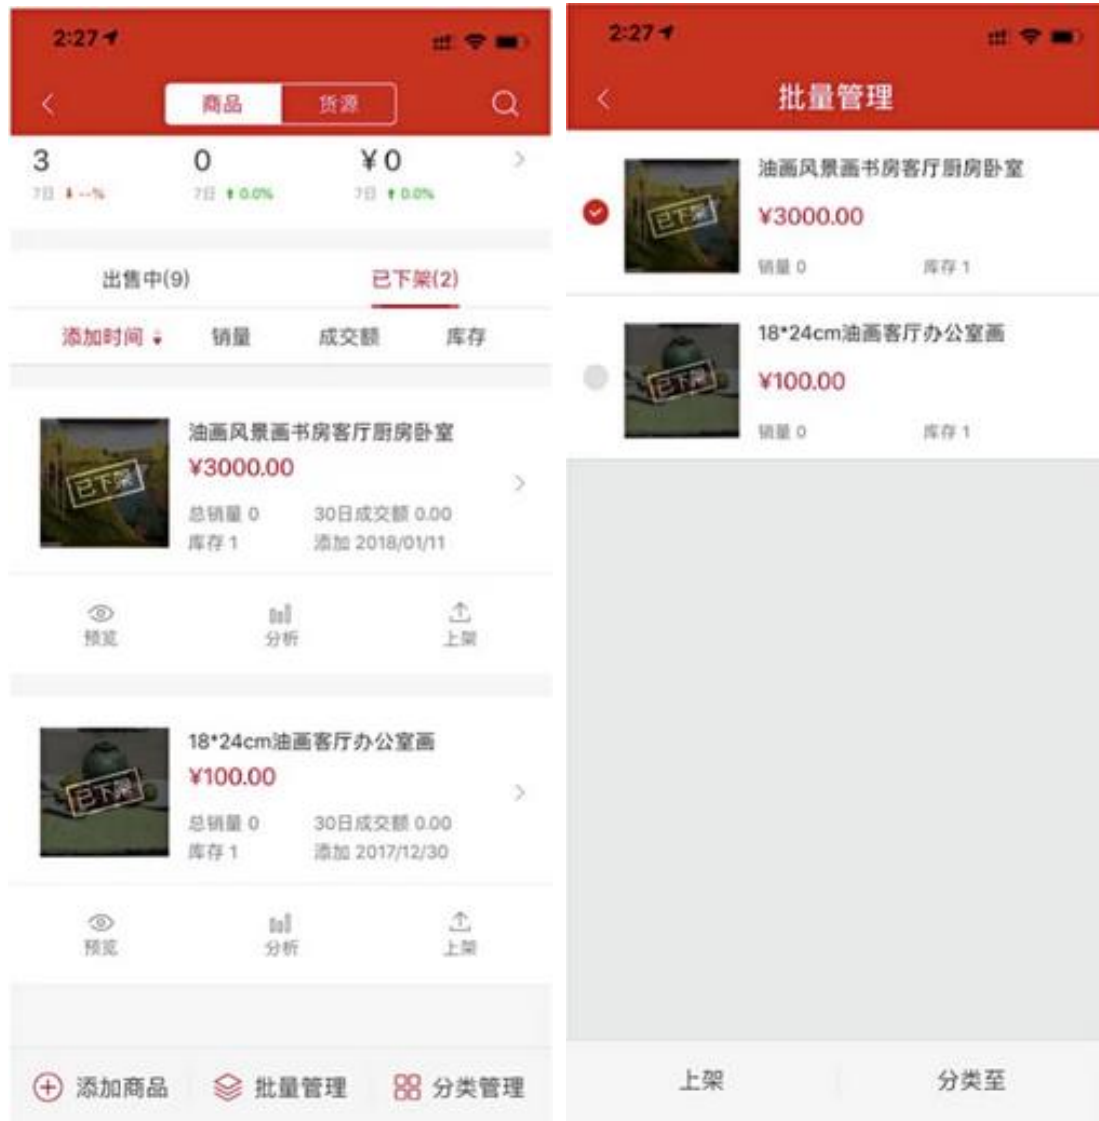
2:27

商品 货源

3
7日 --%

0
7日 0.0%

¥0
7日 0.0%

出售中(9)
已下架(2)

添加时间 销量 成交额 库存

已下架
油画风景画书房客厅厨房卧室
¥3000.00
总销量 0
30日成交额 0.00
库存 1
添加 2018/01/11

预览 分析 上架

已下架
18*24cm油画客厅办公室画
¥100.00
总销量 0
30日成交额 0.00
库存 1
添加 2017/12/30

预览 分析 上架

添加商品 批量管理 分类管理

2:27

批量管理

已下架
油画风景画书房客厅厨房卧室
¥3000.00
销量 0
库存 1

已下架
18*24cm油画客厅办公室画
¥100.00
销量 0
库存 1

上架
分类至